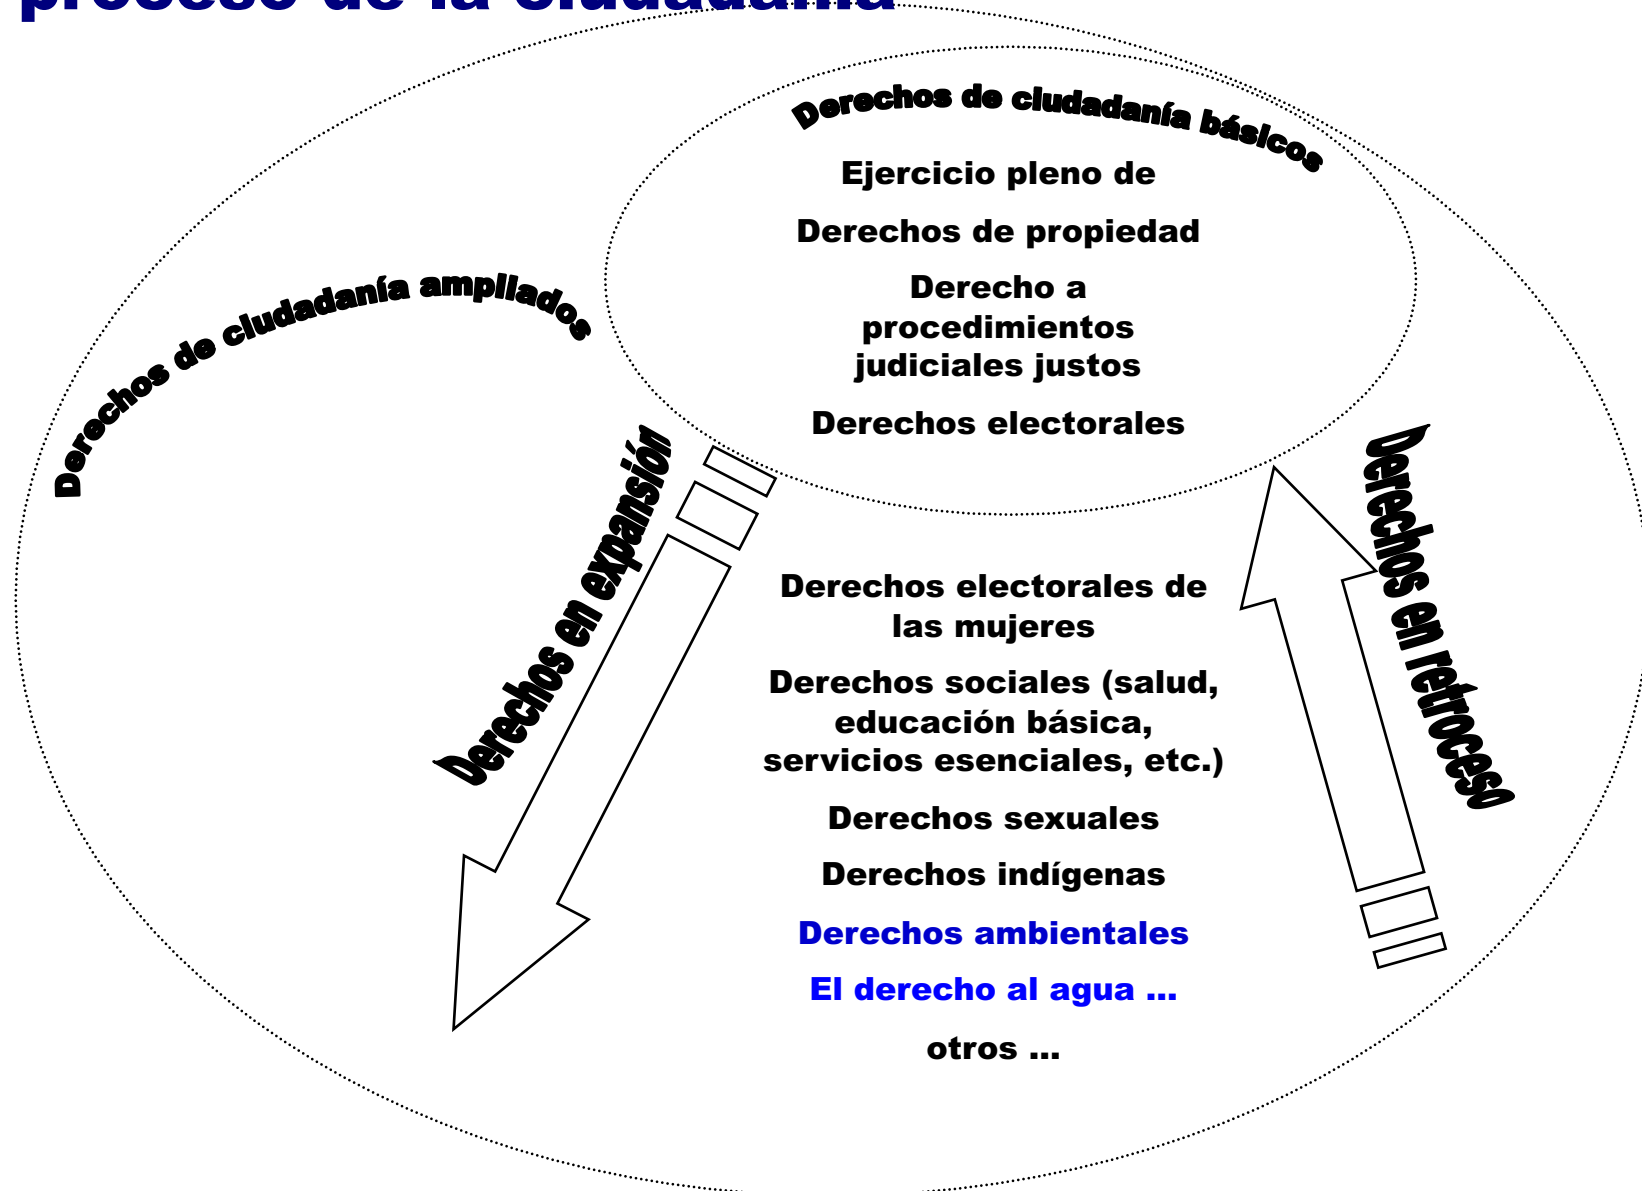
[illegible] de la ciudadanía

Derechos de ciudadanía básicos

Ejercicio pleno de

Derechos de propiedad

Derecho a procedimientos judiciales justos

Derechos electorales

Derechos de ciudadanía ampliados

Derechos en expansión

Derechos en retroceso

Derechos electorales de las mujeres

Derechos sociales (salud, educación básica, servicios esenciales, etc.)

Derechos sexuales

Derechos indígenas

Derechos ambientales

El derecho al agua ...

otros ...